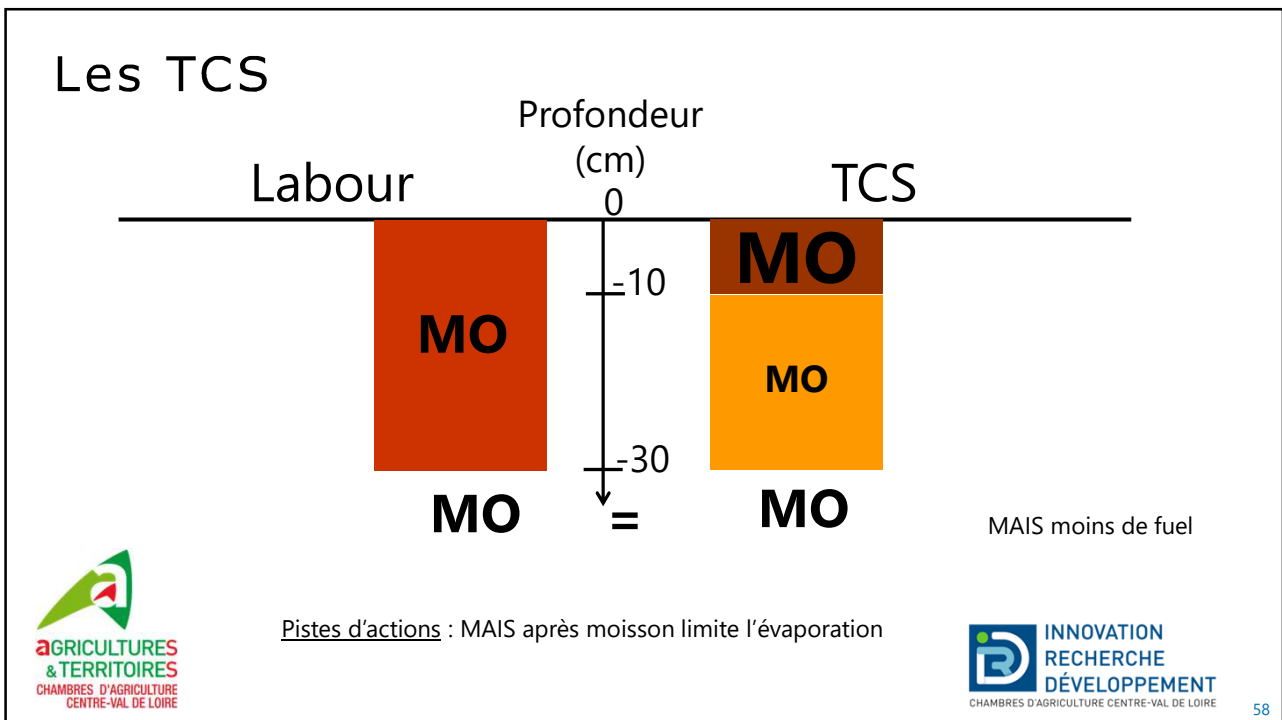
Les TCS

Profondeur (cm)

Labour

TCS

0

-10

-30

MO

MO

MO

MO = MO

MAIS moins de fuel

aGRICULTURES
&TERRITOIRES
CHAMBRES D'AGRICULTURE
CENTRE-VAL DE LOIRE

Pistes d'actions : MAIS après moisson limite l'évaporation

IRD
INNOVATION
RECHERCHE
DÉVELOPPEMENT
CHAMBRES D'AGRICULTURE CENTRE-VAL DE LOIRE

58